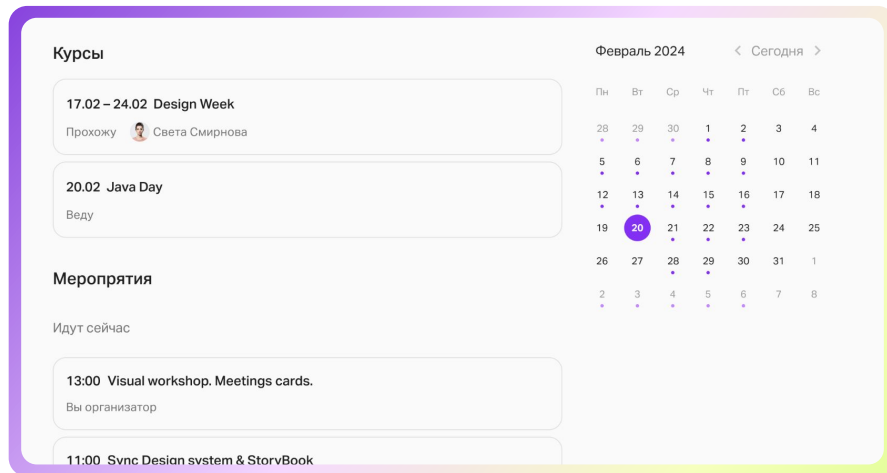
Курсы

17.02 – 24.02 Design Week

Прохожу Света Смирнова

20.02 Java Day

Веду

Мероприятия

Идут сейчас

13:00 Visual workshop. Meetings cards.

Вы организатор

11:00 Sync Design system & StoryBook

Февраль 2024

Сегодня

| Пн | Вт | Ср | Чт | Пт | Сб | Вс |
|---|---|---|---|---|---|---|
| 28 | 29 | 30 | 1 | 2 | 3 | 4 |
| 5 | 6 | 7 | 8 | 9 | 10 | 11 |
| 12 | 13 | 14 | 15 | 16 | 17 | 18 |
| 19 | 20 | 21 | 22 | 23 | 24 | 25 |
| 26 | 27 | 28 | 29 | 30 | 31 | 1 |
| 2 | 3 | 4 | 5 | 6 | 7 | 8 |